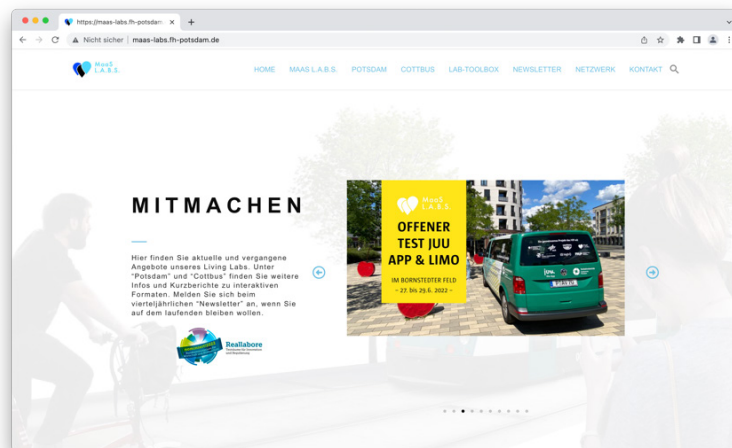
https://maas-labs.fh-potsdam ×
Nicht sicher | maas-labs.fh-potsdam.de

MaaS L.A.B.S.

HOME MAAS L.A.B.S. POTSDAM COTTBUS LAB-TOOLBOX NEWSLETTER NETZWERK KONTAKT

MITMACHEN

Hier finden Sie aktuelle und vergangene Angebote unseres Living Labs. Unter "Potsdam" und "Cottbus" finden Sie weitere Infos und Kurzberichte zu interaktiven Formaten. Melden Sie sich beim vierteljährlichen "Newsletter" an, wenn Sie auf dem laufenden bleiben wollen.

Reallabore

MaaS L.A.B.S.

OFFENER TEST JUU APP & LIMO

IM BORNSTEDTER FELD
– 27. bis 29.6. 2022 –